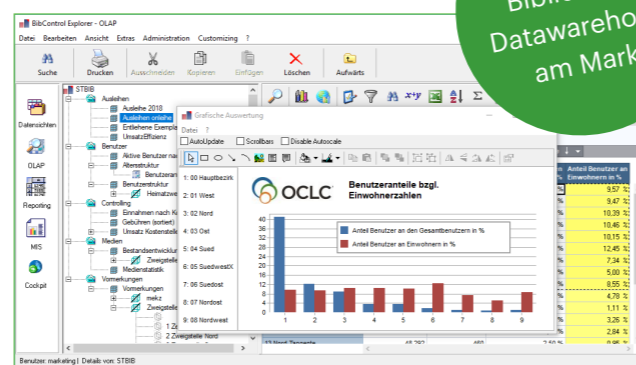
BibControl Explorer - OLAP

Datei Bearbeiten Ansicht Extras Administration Customizing ?

Suche Drucken Ausschneiden Kopieren Einfügen Löschen Aufwärts

Biblio
Datawareho
am Mark

Datensichten
OLAP
Reporting
MIS
Cockpit

STBIB
Ausleihen
Ausleihe 2018
Ausleihen online
Entliehene Exempla
UmsatzEffizienz
Benutzer
Aktive Benutzer na
Altersstruktur
Benutzeran
Benutzerstruktur
Heimatzwe
Controlling
Einnahmen nach K
Gebühren (sortiert)
Umsatz Kostenstelle
Medien
Bestandsentwicklur
Zweigstelle
Medienstatistik
Vormerkungen
Vormerkungen
mekz
Zweigstelle
1 Ze
2 Zweigstelle Nord
3 Zweigstelle

Grafische Auswertung
Datei ?
AutoUpdate Scrollbars Disable Autoscale

1: 00 Hauptbezirk
2: 01 West
3: 02 Nord
4: 03 Ost
5: 04 Sued
6: 05 SuedwestX
7: 06 Suedost
8: 07 Nordost
9: 08 Nordwest

OCLC
Benutzeranteile bzgl. Einwohnerzahlen

Anteil Benutzer an den Gesamtbenutzern in %
Anteil Benutzer an Einwohnern in %

40
35
30
25
20
15
10
5
0
1 2 3 4 5 6 7 8 9

Anteil Benutzer an Einwohnern in %
9,57 %
9,47 %
10,39 %
10,46 %
10,15 %
12,45 %
7,34 %
5,00 %
8,55 %
4,78 %
1,11 %
3,26 %
2,84 %
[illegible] %

12 Nord Tangente

Benutzer: marketing | Details von: STBIB